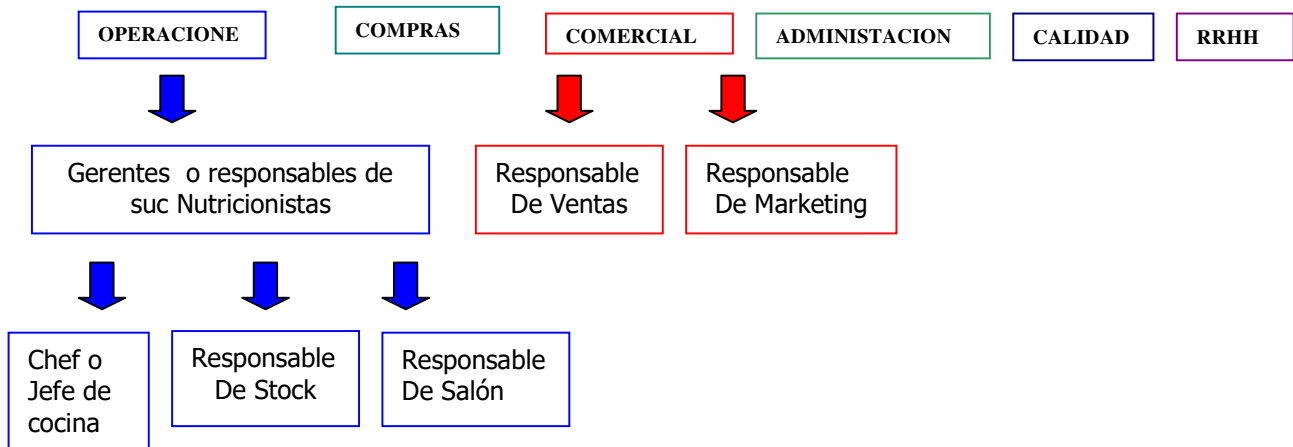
OPERACIONE

COMPRAS

COMERCIAL

ADMINISTACION

CALIDAD

RRHH

Gerentes o responsables de suc Nutricionistas

Responsable De Ventas

Responsable De Marketing

Chef o Jefe de cocina

Responsable De Stock

Responsable De Salón